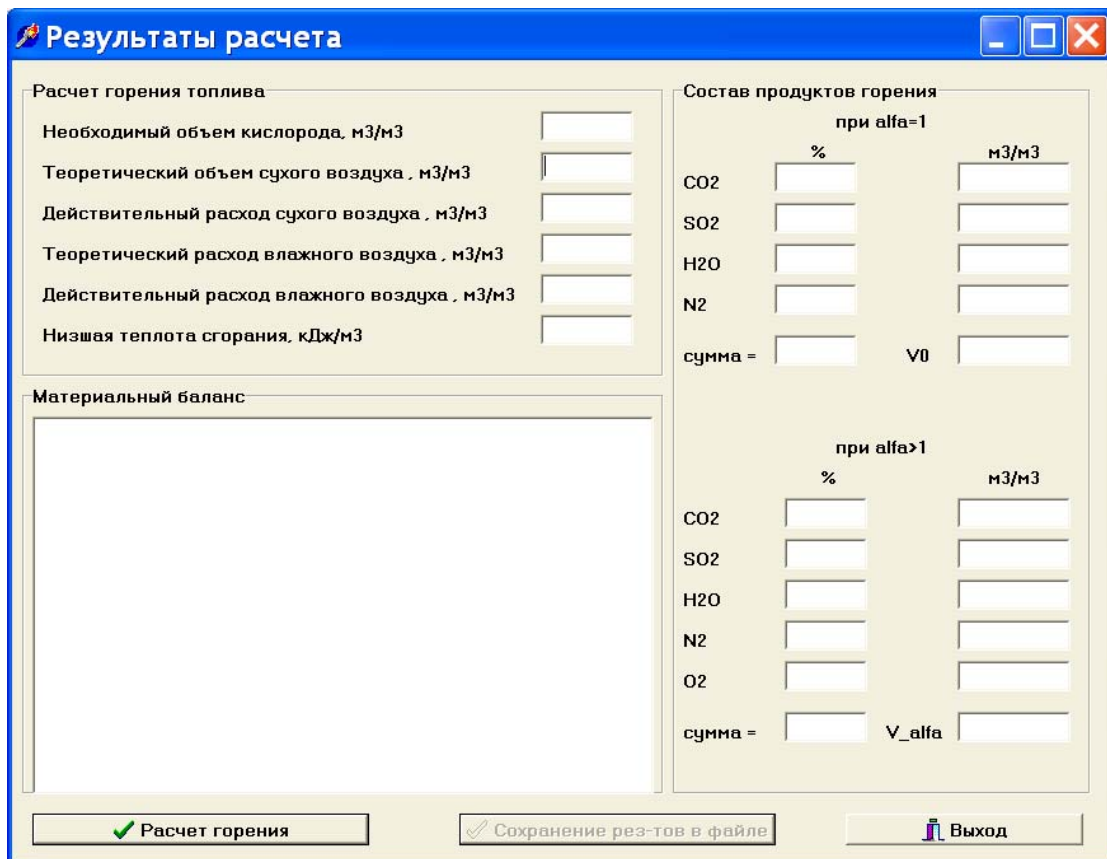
Результаты расчета

Расчет горения топлива

Необходимый объем кислорода, м3/м3

Теоретический объем сухого воздуха , м3/м3

Действительный расход сухого воздуха , м3/м3

Теоретический расход влажного воздуха , м3/м3

Действительный расход влажного воздуха , м3/м3

Низшая теплота сгорания, кДж/м3

Материальный баланс

Состав продуктов горения

при alfa=1

| | % | м3/м3 |
|---|---|---|
| CO2 | | |
| SO2 | | |
| H2O | | |
| N2 | | |
| сумма = | | V0 |

при alfa>1

| | % | м3/м3 |
|---|---|---|
| CO2 | | |
| SO2 | | |
| H2O | | |
| N2 | | |
| O2 | | |
| сумма = | | V_alfa |

Расчет горения

Сохранение рез-тов в файле

Выход